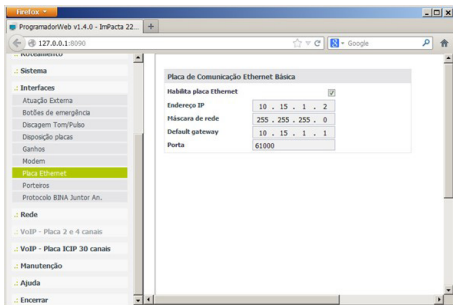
Firefox

ProgramadorWeb v1.4.0 - ImPacta 22...

+

127.0.0.1:8090

Google

Roteamento

Sistema

Interfaces

Atuação Externa

Botões de emergência

Discagem Tom/Pulso

Disposição placas

Ganhos

Modem

Placa Ethernet

Porteiros

Protocolo BINA Juntor An.

Rede

VoIP - Placa 2 e 4 canais

VoIP - Placa ICIP 30 canais

Manutenção

Ajuda

Encerrar

Placa de Comunicação Ethernet Básica

| | |
|---|---|
| Habilita placa Ethernet | ☑ |
| Endereço IP | 10 . 15 . 1 . 2 |
| Máscara de rede | 255 . 255 . 255 . 0 |
| Default gateway | 10 . 15 . 1 . 1 |
| Porta | 61000 |